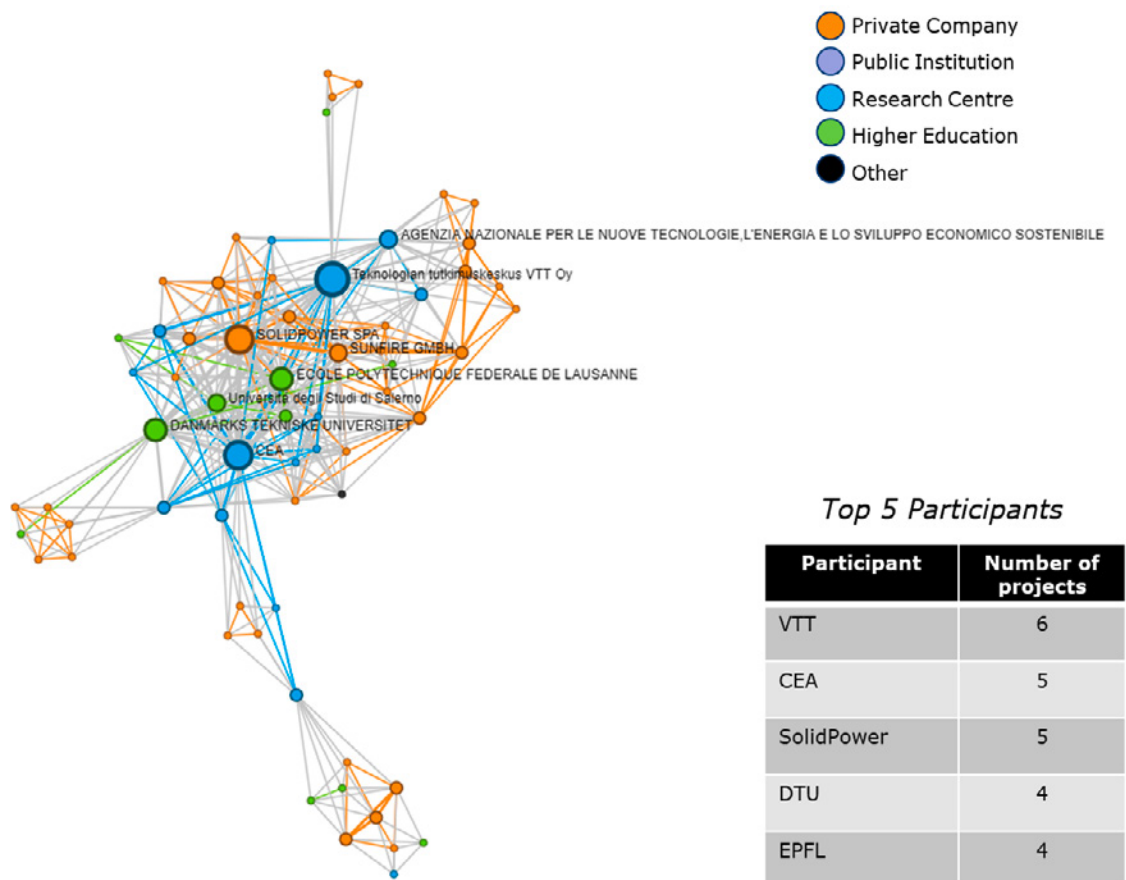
Private Company
Public Institution
Research Centre
Higher Education
Other

AGENZIA NAZIONALE PER LE NUOVE TECNOLOGIE,L'ENERGIA E LO SVILUPPO ECONOMICO SOSTENIBILE
Teknologian tutkimuskeskus VTT Oy
SOLIDPOWER SPA
SUNFIRE GMBH
ECOLE POLYTECHNIQUE FEDERALE DE LAUSANNE
Università degli Studi di Salerno
DANMARKS TEKNISKE UNIVERSITET
CEA

Top 5 Participants

| Participant | Number of projects |
|---|---|
| VTT | 6 |
| CEA | 5 |
| SolidPower | 5 |
| DTU | 4 |
| EPFL | 4 |